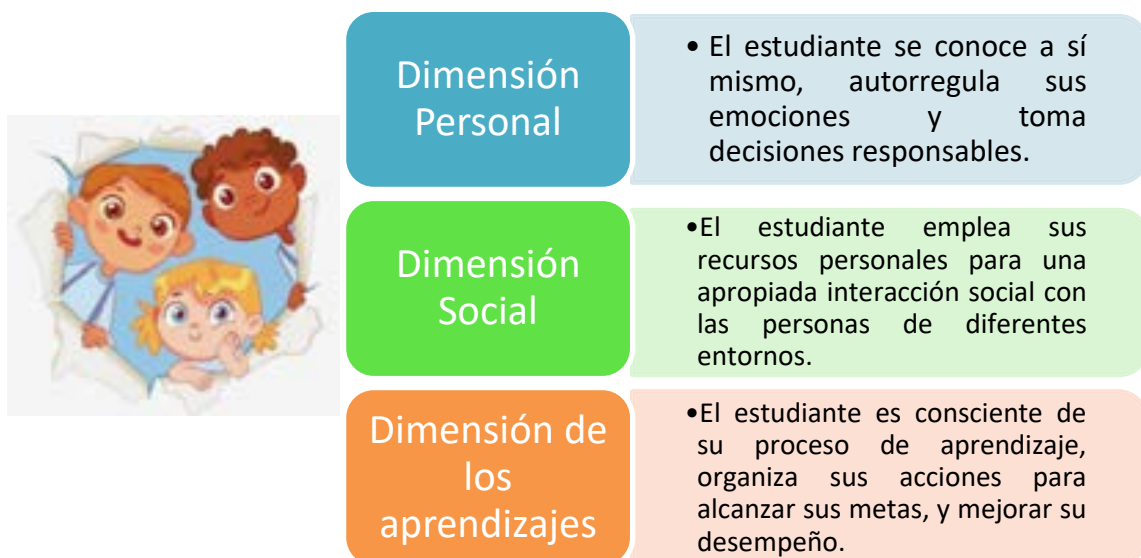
Dimensión Personal

• El estudiante se conoce a sí mismo, autorregula sus emociones y toma decisiones responsables.

Dimensión Social

•El estudiante emplea sus recursos personales para una apropiada interacción social con las personas de diferentes entornos.

Dimensión de los aprendizajes

•El estudiante es consciente de su proceso de aprendizaje, organiza sus acciones para alcanzar sus metas, y mejorar su desempeño.